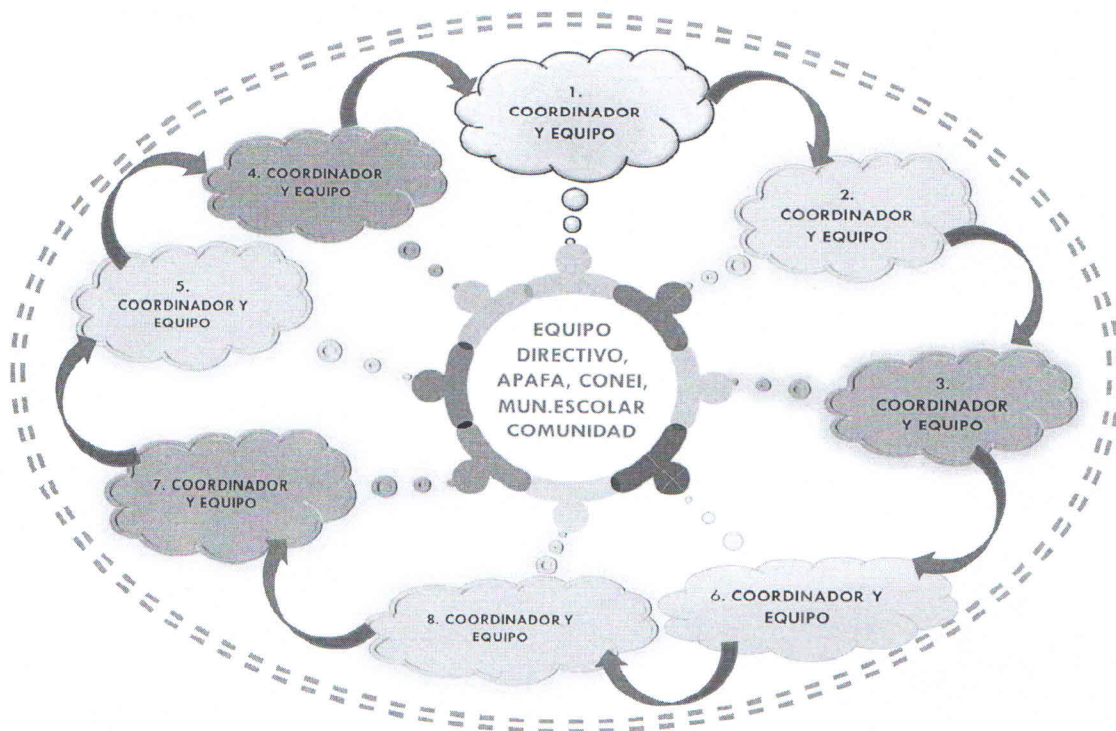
1. COORDINADOR Y EQUIPO

4. COORDINADOR Y EQUIPO

2. COORDINADOR Y EQUIPO

5. COORDINADOR Y EQUIPO

EQUIPO DIRECTIVO, APAFA, CONEI, MUN.ESCOLAR COMUNIDAD

3. COORDINADOR Y EQUIPO

7. COORDINADOR Y EQUIPO

6. COORDINADOR Y EQUIPO

8. COORDINADOR Y EQUIPO